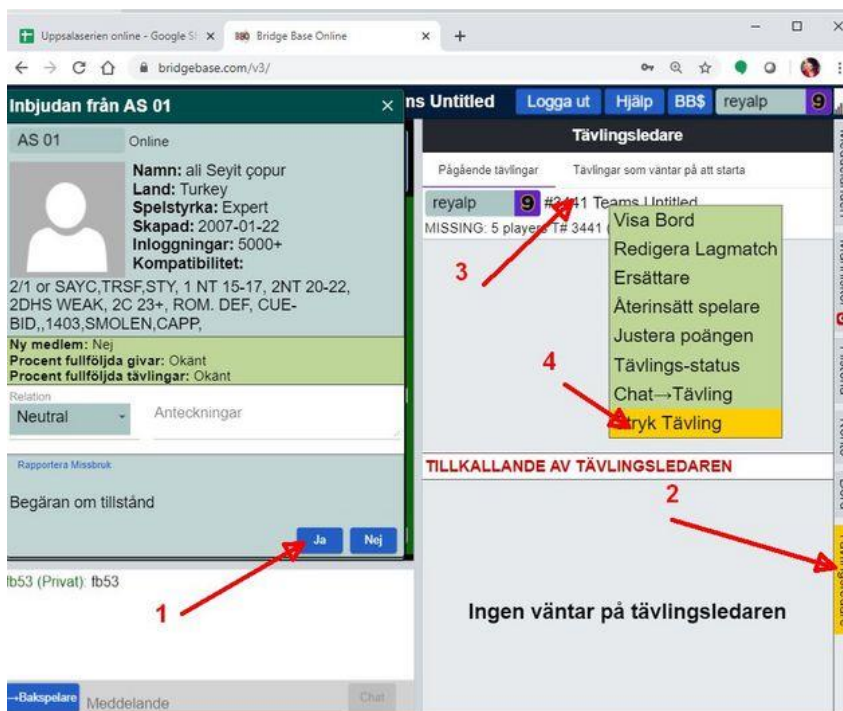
Uppsalaserien online - Google S ×
BBO Bridge Base Online ×
+
bridgebase.com/v3/

Inbjudan från AS 01 ×
AS 01 Online
Namn: ali Seyit çopur
Land: Turkey
Spelstyrka: Expert
Skapad: 2007-01-22
Inloggningar: 5000+
Kompatibilitet:
2/1 or SAYC,TRSF,STY, 1 NT 15-17, 2NT 20-22, 2DHS WEAK, 2C 23+, ROM. DEF, CUE-BID,,1403,SMOLEN,CAPP,
Ny medlem: Nej
Procent fullföljda givar: Okänt
Procent fullföljda tävlingar: Okänt
Relation
Neutral
Anteckningar
Rapportera Missbruk
Begäran om tillstånd
Ja Nej
fb53 (Privat): fb53
→Bakspelare Meddelande Chat

ns Untitled Logga ut Hjälp BB$ reyalp 9
Tävlingsledare
Pågående tävlingar Tävlingar som väntar på att starta
reyalp 9 #3441 Teams Untitled
MISSING: 5 players T# 3441 (
Visa Bord
Redigera Lagmatch
Ersättare
Återinsätt spelare
Justera poängen
Tävlings-status
Chat→Tävling
Stryk Tävling
TILLKALLANDE AV TÄVLINGSLEDAREN
Ingen väntar på tävlingsledaren
1
2
3
4